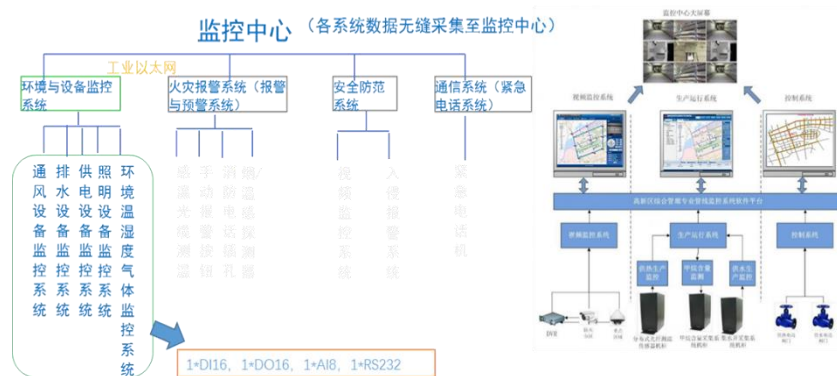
监控中心（各系统数据无缝采集至监控中心）

工业以太网

环境与设备监控系统

火灾报警系统（报警与预警系统）

安全防范系统

通信系统（紧急电话系统）

通风设备监控系统

排水设备监控系统

供电设备监控系统

照明设备监控系统

环境温湿度气体监控系统

感温光纤测温

手动报警按钮

消防电话插孔

烟/温感探测器

视频监控系统

入侵报警系统

紧急电话机

1*DI16，1*DO16，1*AI8，1*RS232

监控中心大屏幕

视频监控系统

生产运行系统

控制系统

高新区综合管廊专业管线监控系统软件平台

管廊监控系统

生产运行系统

控制系统

供热生产监控

管道生产监控

供水生产监控

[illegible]

分布式光纤测温监控系统

管道泄漏监控

供水生产监控

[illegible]

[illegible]